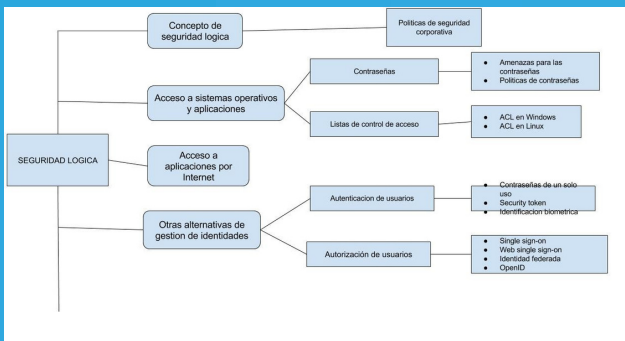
SEGURIDAD LOGICA

Concepto de seguridad logica

Politicas de seguridad corporativa

Acceso a sistemas operativos y aplicaciones

Contraseñas

- Amenazas para las contraseñas
- Politicas de contraseñas

Listas de control de acceso

- ACL en Windows
- ACL en Linux

Acceso a aplicaciones por Internet

Otras alternativas de gestion de identidades

Autenticacion de usuarios

- Contraseñas de un solo uso
- Security token
- Identificacion biometrica

Autorización de usuarios

- Single sign-on
- Web single sign-on
- Identidad federada
- OpenID